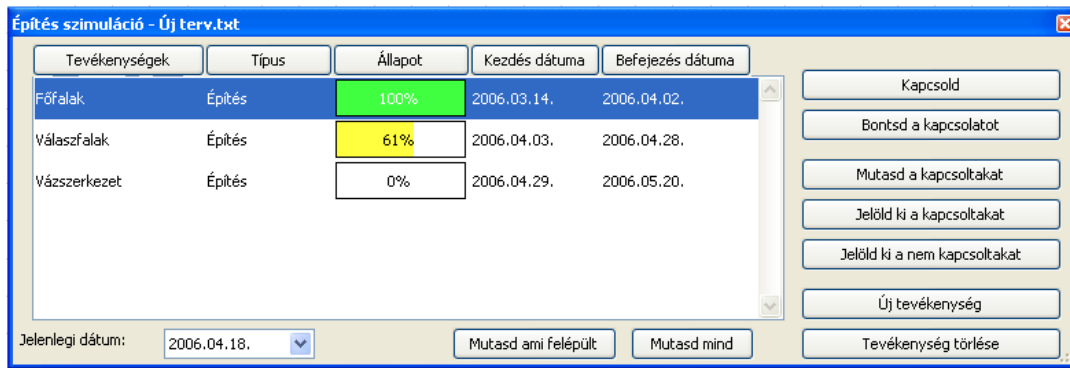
Építés szimuláció - Új terv.txt

| Tevékenységek | Típus | Állapot | Kezdés dátuma | Befejezés dátuma |
|---|---|---|---|---|
| Főfalak | Építés | 100% | 2006.03.14. | 2006.04.02. |
| Válaszfalak | Építés | 61% | 2006.04.03. | 2006.04.28. |
| Vázszerkezet | Építés | 0% | 2006.04.29. | 2006.05.20. |

Kapcsold
Bontsd a kapcsolatot
Mutasd a kapcsoltakat
Jelöld ki a kapcsoltakat
Jelöld ki a nem kapcsoltakat
Új tevékenység
Tevékenység törlése

Jelenlegi dátum: 2006.04.18.
Mutasd ami felépült
Mutasd mind